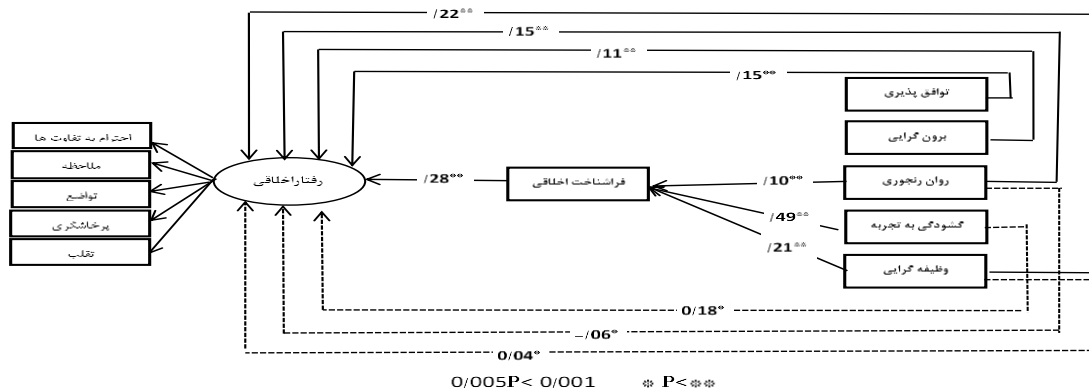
/22**
/15**
/11**
/15**
توافق پذیری
برون گرایی
احترام به تفاوت ها
ملاحظه
تواضع
پرخاشگری
تقلب
رفتاراخلاقی
/28**
فراشناخت اخلاقی
/10**
روان رنجوری
/49**
گشودگی به تجربه
/21**
وظیفه گرایی
0/18*
-/06*
0/04*
0/005P< 0/001 * P<**